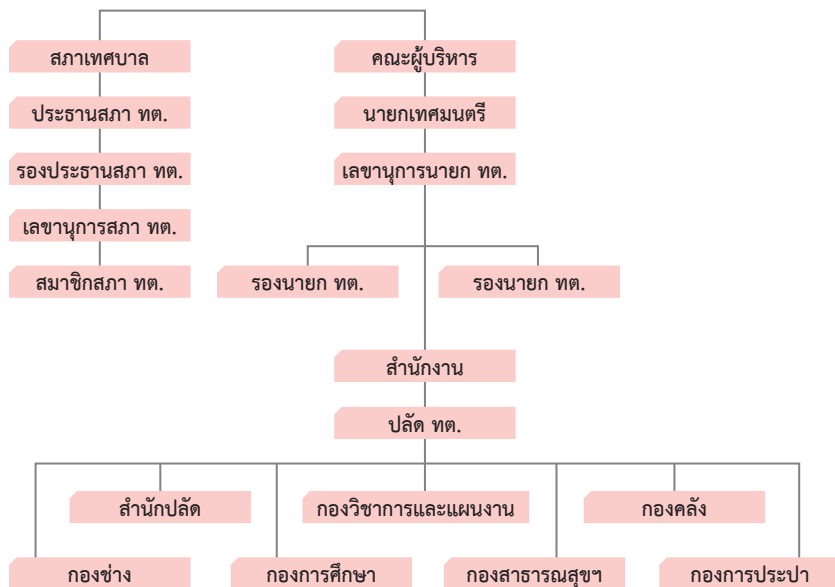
สภาเทศบาล

ประธานสภา ทต.

รองประธานสภา ทต.

เลขานุการสภา ทต.

สมาชิกสภา ทต.

คณะผู้บริหาร

นายกเทศมนตรี

เลขานุการนายก ทต.

รองนายก ทต.

รองนายก ทต.

สำนักงาน

ปลัด ทต.

สำนักปลัด

กองวิชาการและแผนงาน

กองคลัง

กองช่าง

กองการศึกษา

กองสาธารณสุขฯ

กองการประปา